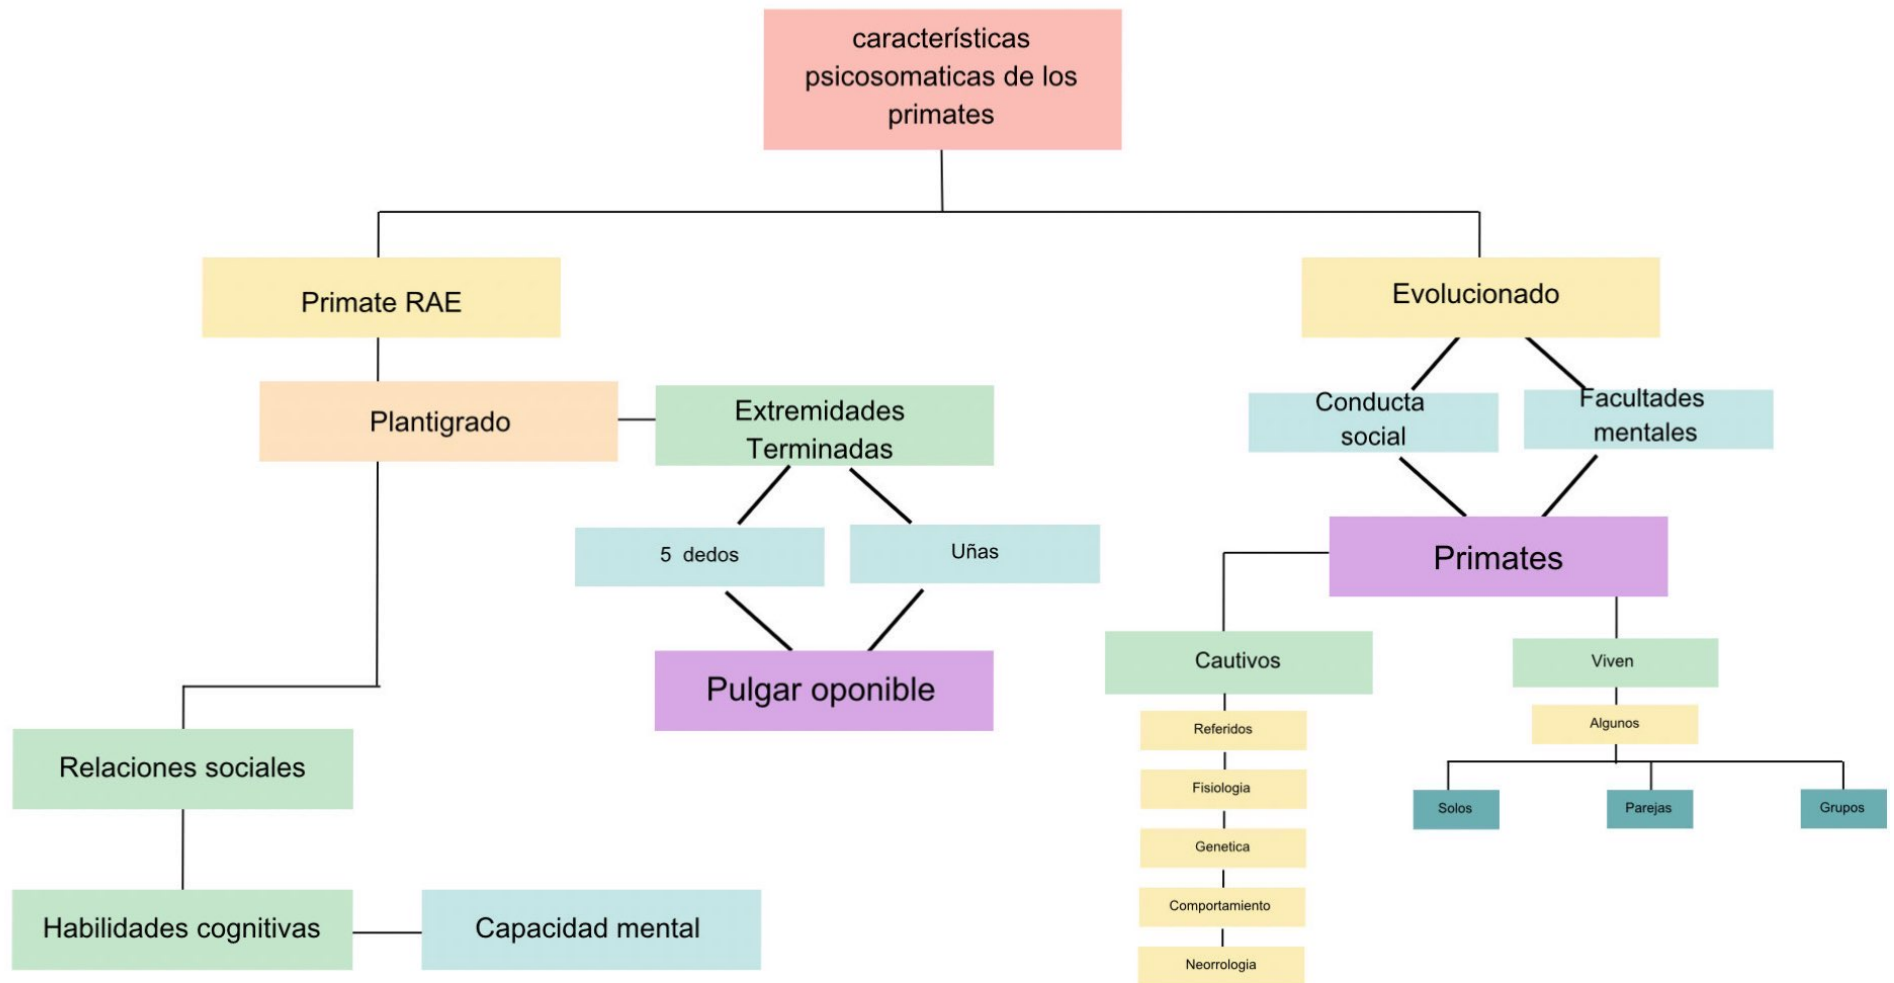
características psicosomaticas de los primates

Primate RAE

Evolucionado

Plantigrado

Extremidades Terminadas

Conducta social

Facultades mentales

5 dedos

Uñas

Primates

Pulgar oponible

Cautivos

Viven

Referidos

Algunos

Fisiologia

Genetica

Comportamiento

Neorrologia

Solos

Parejas

Grupos

Relaciones sociales

Habilidades cognitivas

Capacidad mental